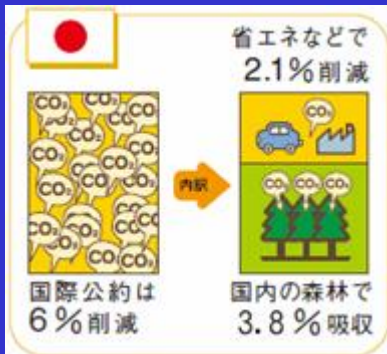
省エネなどで
2.1％削減

$CO_2$ $CO_2$ $CO_2$ $CO_2$ $CO_2$ $CO_2$ $CO_2$ $CO_2$ $CO_2$ $CO_2$ $CO_2$ $CO_2$ $CO_2$ $CO_2$ $CO_2$ $CO_2$ $CO_2$ $CO_2$ $CO_2$ $CO_2$

内訳

$CO_2$

$CO_2$ $CO_2$ $CO_2$

国際公約は
6％削減

国内の森林で
3.8％吸収